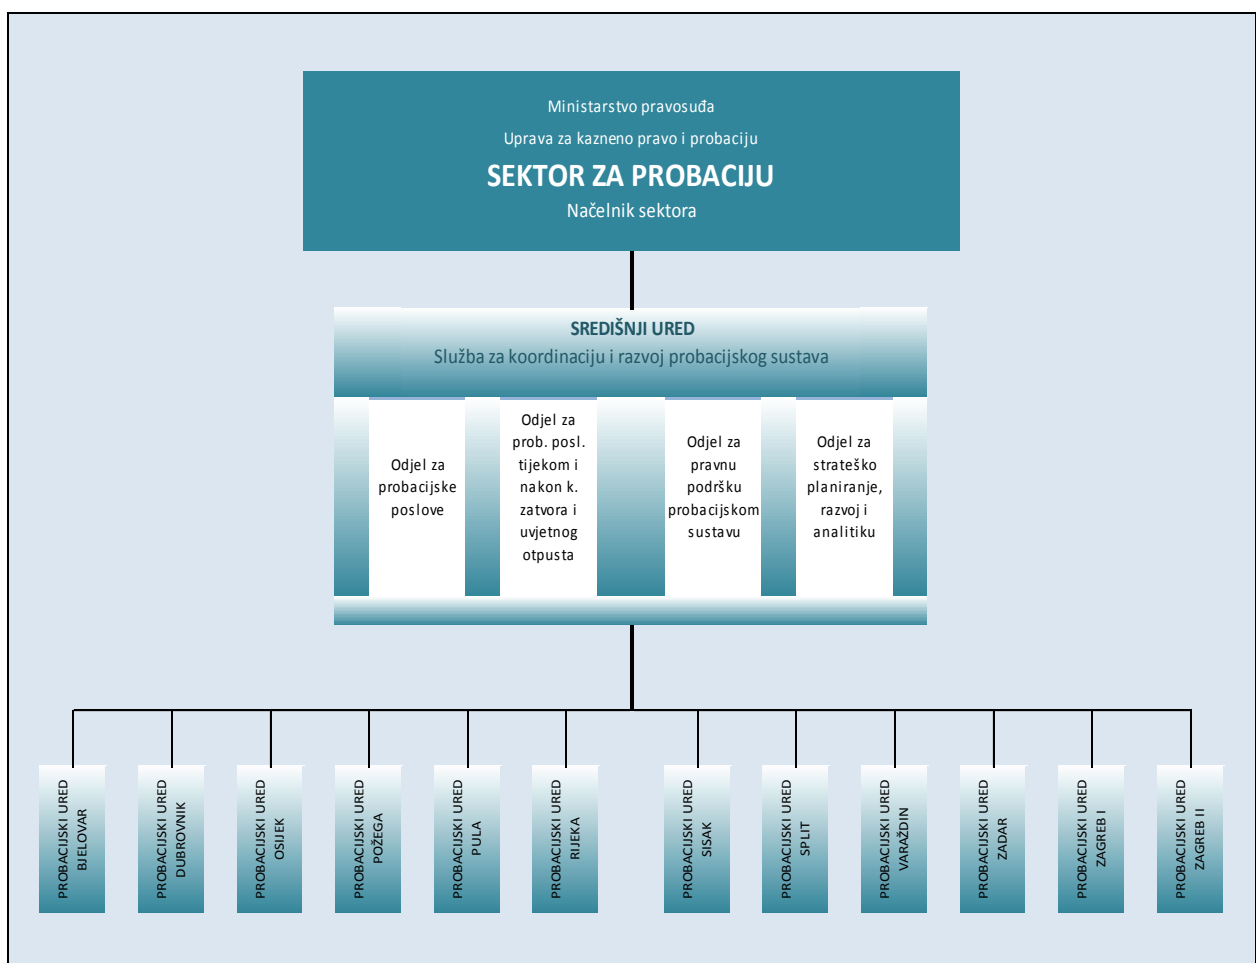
Ministarstvo pravosuđa

Uprava za kazneno pravo i probaciju

SEKTOR ZA PROBACIJU

Načelnik sektora

SREDIŠNJI URED

Služba za koordinaciju i razvoj probacijskog sustava

Odjel za probacijske poslove

Odjel za prob. posl. tijekom i nakon k. zatvora i uvjetnog otpusta

Odjel za pravnu podršku probacijskom sustavu

Odjel za strateško planiranje, razvoj i analitiku

PROBACIJSKI URED BJELOVAR

PROBACIJSKI URED DUBROVNIK

PROBACIJSKI URED OSIJEK

PROBACIJSKI URED POŽEGA

PROBACIJSKI URED PULA

PROBACIJSKI URED RIJEKA

PROBACIJSKI URED SISAK

PROBACIJSKI URED SPLIT

PROBACIJSKI URED VARAŽDIN

PROBACIJSKI URED ZADAR

PROBACIJSKI URED ZAGREB I

PROBACIJSKI URED ZAGREB II